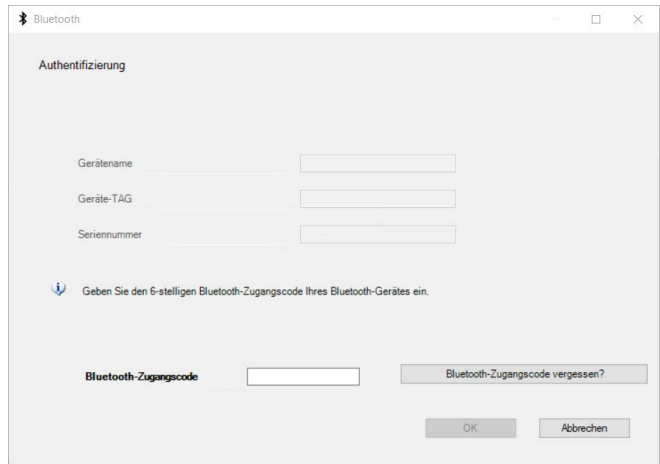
Bluetooth

Authentifizierung

Gerätename

Geräte-TAG

Seriennummer

Geben Sie den 6-stelligen Bluetooth-Zugangscode Ihres Bluetooth-Gerätes ein.

Bluetooth-Zugangscode

Bluetooth-Zugangscode vergessen?

OK

Abbrechen